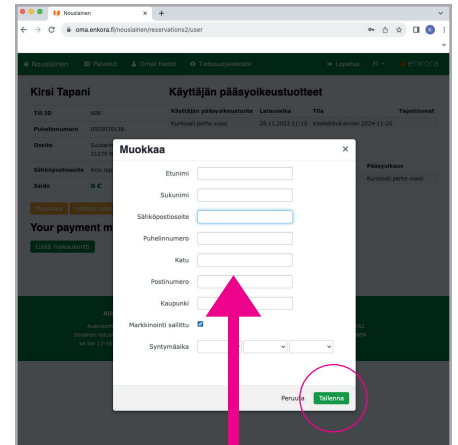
Nousiainen ×  +

oma.enkora.fi/nousiainen/reservations2/user

Nousiainen   Palvelut   Omat tiedot   Tietosuojaseloste   Lopetus   FI   enkora

Kirsi Tapani

Tili ID   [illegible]
Puhelinnumero   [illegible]
Osoite   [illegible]
Sähköpostiosoite   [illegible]
Saldo   0 €

Your payment m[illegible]

Lisää maksukortti

Käyttäjän pääsyoikeustuotteet

| Käyttäjän pääsyoikeustuote | Latausaika | Tila | Tapahtumat |
|---|---|---|---|
| Kuntosali perhe vuosi | 28.11.2023 11:15 | Käytettävä ennen 2024-11-26 | |

Pääsykausi
Kuntosali perhe vuosi

Muokkaa ×

Etunimi
Sukunimi
Sähköpostiosoite
Puhelinnumero
Katu
Postinumero
Kaupunki
Markkinointi sallittu
Syntymäaika

Peruuta   Tallenna